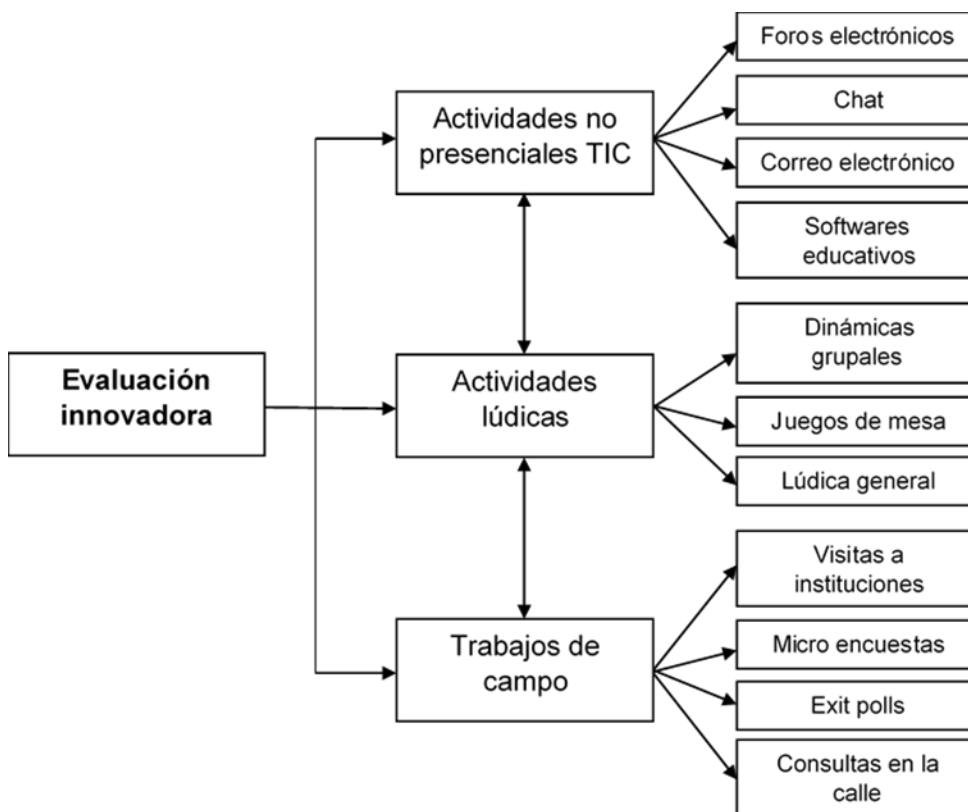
Evaluación innovadora

Actividades no presenciales TIC

Foros electrónicos

Chat

Correo electrónico

Softwares educativos

Actividades lúdicas

Dinámicas grupales

Juegos de mesa

Lúdica general

Trabajos de campo

Visitas a instituciones

Micro encuestas

Exit polls

Consultas en la calle